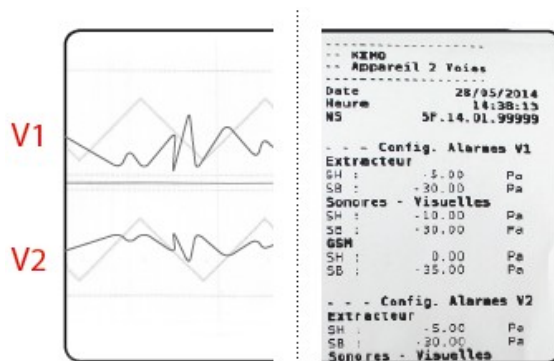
V1

V2

-- KIMO
-- Appareil 2 Voies

Date 28/05/2014
Heure 14:38:15
NS 5F.14.01.99999

- - - Config. Alarmes V1
Extracteur
SH : -5.00 Pa
SB : -30.00 Pa
Sonores - Visuelles
SH : -10.00 Pa
SB : -30.00 Pa
GSM
SH : 0.00 Pa
SB : -35.00 Pa

- - - Config. Alarmes V2
Extracteur
SH : -5.00 Pa
SB : -30.00 Pa
Sonores - Visuelles